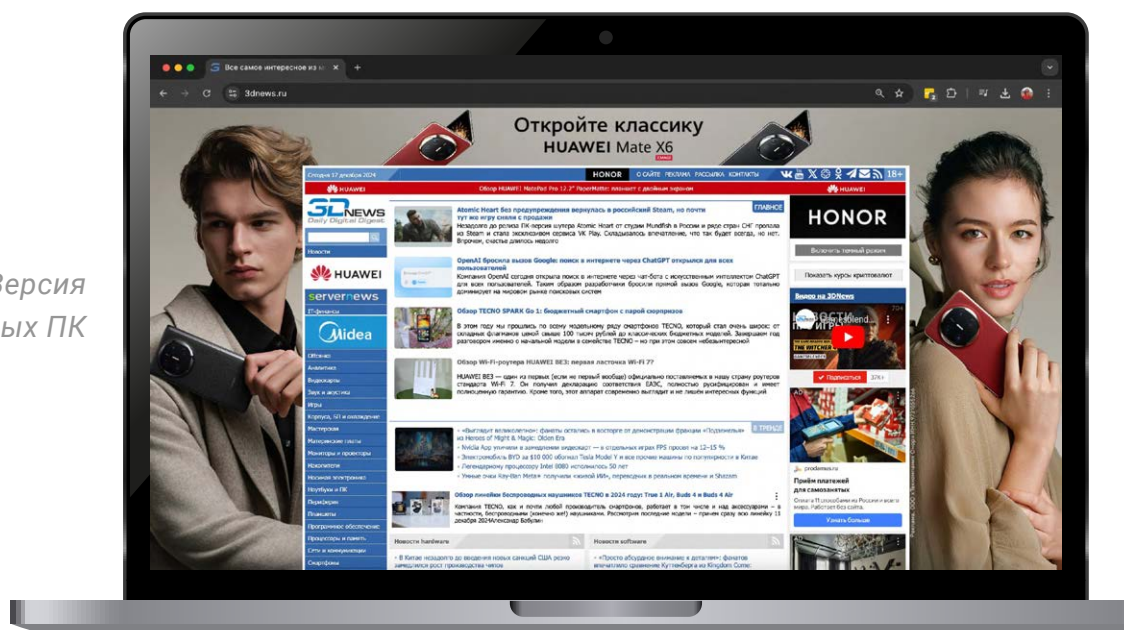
Версия
ых ПК

Все самое интересное из м

3dnews.ru

Откройте классику
HUAWEI Mate X6

Сегодня 17 декабря 2024

HONOR

О САЙТЕ РЕКЛАМА РАССЫЛКА КОНТАКТЫ

18+

HUAWEI

Обзор HUAWEI MatePad Pro 12.2" PaperMatte: планшет с двойным экраном

HUAWEI

3DNEWS
Daily Digital Digest

Новости

HUAWEI

servernews

Midea

Atomic Heart без предупреждения вернулась в российский Steam, но почти тут же игру сняли с продажи

ГЛАВНОЕ

Незадолго до релиза ПК-версия шутера Atomic Heart от студии Mundfish в России и ряде стран СНГ пропала из Steam и стала эксклюзивом сервиса VK Play. Складывалось впечатление, что так будет всегда, но нет. Впрочем, счастье длилось недолго

OpenAI бросила вызов Google: поиск в интернете через ChatGPT открылся для всех пользователей

Компания OpenAI сегодня открыла поиск в интернете через чат-бота с искусственным интеллектом ChatGPT для всех пользователей. Таким образом разработчики бросили прямой вызов Google, которая тотально доминирует на мировом рынке поисковых систем

Обзор TECNO SPARK Go 1: бюджетный смартфон с парой сюрпризов

В этом году мы прошлись по всему модельному ряду смартфонов TECNO, который стал очень широк: от складных флагманов ценой свыше 100 тысяч рублей до классических бюджетных моделей. Завершаем год разговором именно о начальной модели в семействе TECNO — но при этом совсем небезынтересной

Обзор Wi-Fi-роутера HUAWEI BE3: первая ласточка Wi-Fi 7?

HUAWEI BE3 — один из первых (если не первый вообще) официально поставляемых в нашу страну роутеров стандарта Wi-Fi 7. Он получил декларацию соответствия ЕАЭС, полностью русифицирован и имеет полноценную гарантию. Кроме того, этот аппарат современно выглядит и не лишён интересных функций

HONOR

Включить темный режим

Показать курсы криптовалют

Видео на 3DNews

Подписаться

Прием платежей для самозанятых

Узнать больше

prodamus.ru

Обзоры
Аналитика
Видеокарты
Звук и акустика
Игры
Корпуса, БП и охлаждение
Мастерская
Материнские платы
Мониторы и проекторы
Накопители
Носимая электроника
Ноутбуки и ПК
Периферия
Планшеты
Программное обеспечение
Процессоры и память
Сети и коммуникации
Смартфоны

В ТРЕНДЕ

«Выглядит великолепно»: фанаты остались в восторге от демонстрации функции «Подземелья» из Heroes of Might & Magic: Olden Era
NVIDIA App уличили в замедлении видеокарт — в отдельных играх FPS просел на 12–15 %
Электромобиль BYD за $10 000 обогнал Tesla Model Y и все прочие машины по популярности в Китае
Легендарному процессору Intel 8080 исполнилось 50 лет
Умные очки Ray-Ban Meta получили «живой ИИ», переводчик в реальном времени и Shazam

Обзор линейки беспроводных наушников TECNO в 2024 году: True 1 Air, Buds 4 и Buds 4 Air

Компания TECNO, как и почти любой производитель смартфонов, работает в том числе и над аксессуарами — в частности, беспроводными (конечно же!) наушниками. Рассмотрим последние модели — причем сразу всю линейку 13 декабря 2024Александр Бобылин

Новости hardware

В Китае незадолго до введения новых санкций США резко замедлился рост производства чипов

Новости software

«Просто абсурдное внимание к деталям»: фанатов впечатлило сравнение Куттенберга из Kingdom Come